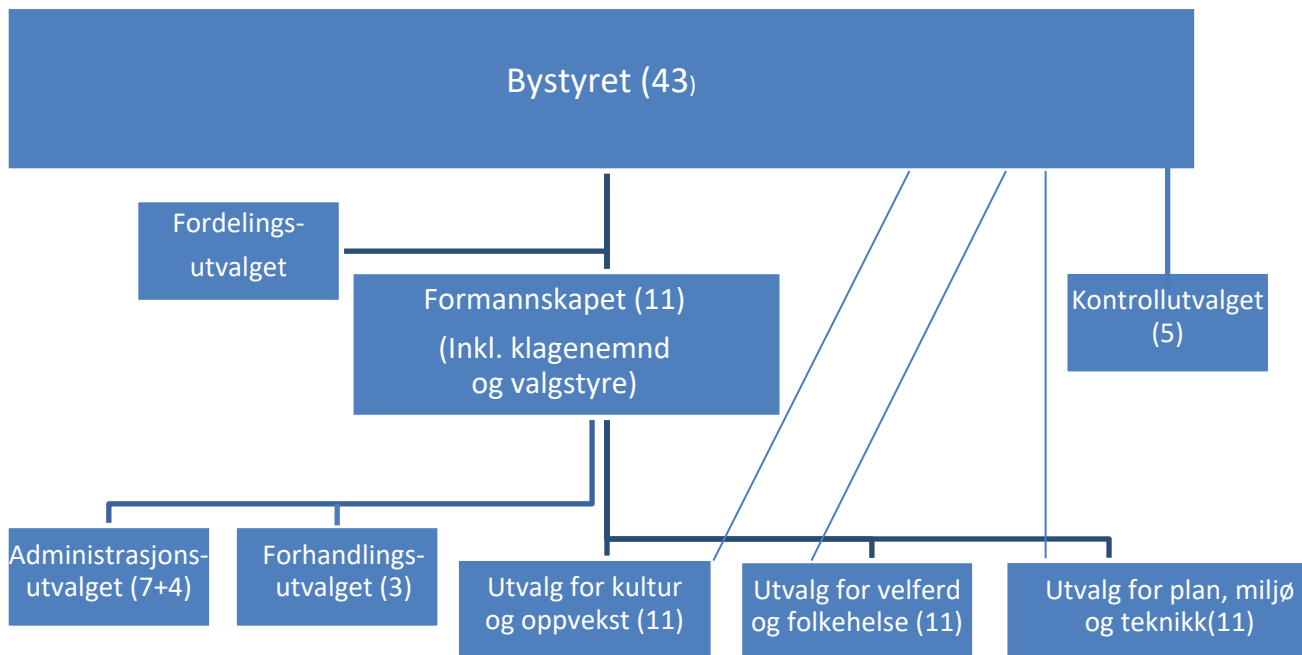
Bystyret (43)

Fordelingsutvalget

Formannskapet (11)
(Inkl. klagenemnd og valgstyre)

Kontrollutvalget (5)

Administrasjonsutvalget (7+4)

Forhandlingsutvalget (3)

Utvalg for kultur og oppvekst (11)

Utvalg for velferd og folkehelse (11)

Utvalg for plan, miljø og teknikk(11)